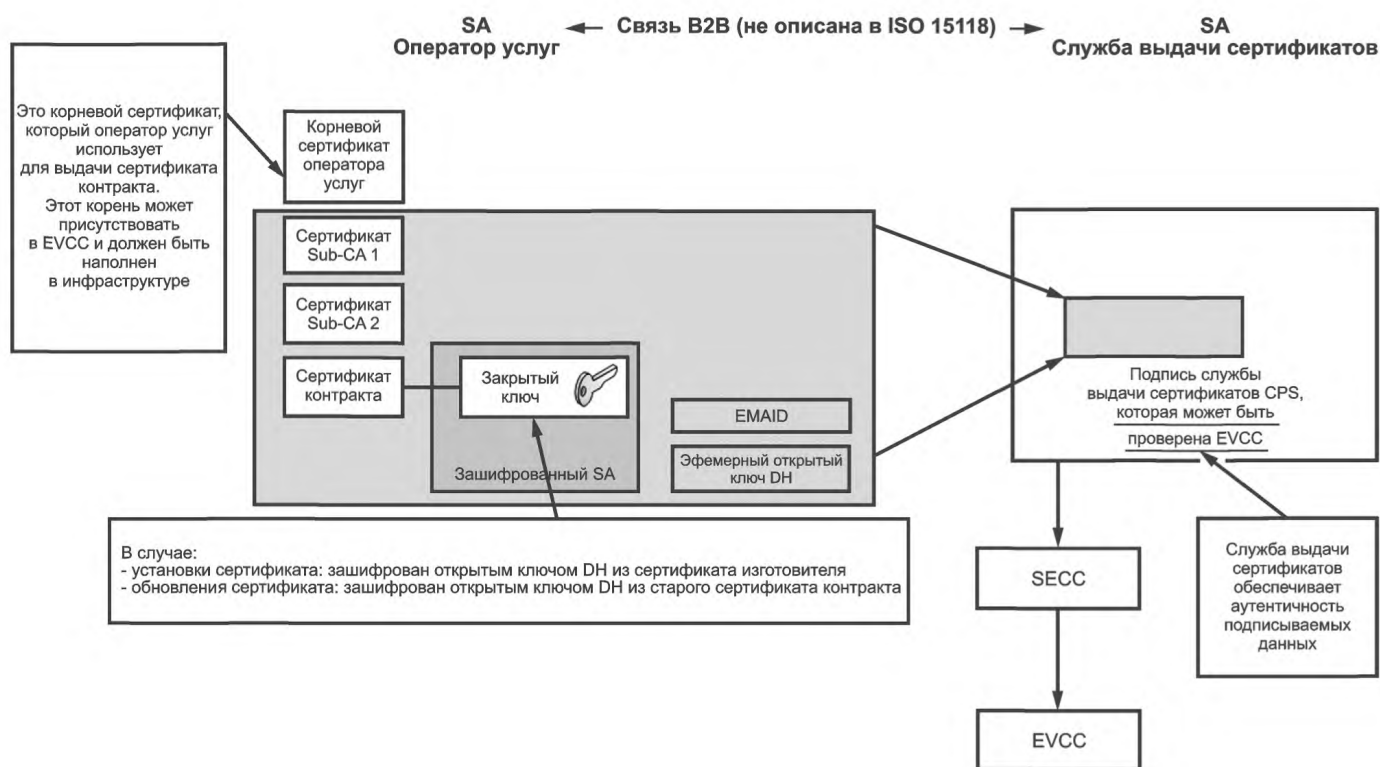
SA
Оператор услуг

← Связь B2B (не описана в ISO 15118) →

SA
Служба выдачи сертификатов

Это корневой сертификат, который оператор услуг использует для выдачи сертификата контракта. Этот корень может присутствовать в EVCC и должен быть наполнен в инфраструктуре

Корневой сертификат оператора услуг

Сертификат Sub-CA 1

Сертификат Sub-CA 2

Сертификат контракта

Закрытый ключ

Зашифрованный SA

EMAID

Эфемерный открытый ключ DH

Подпись службы выдачи сертификатов CPS, которая может быть проверена EVCC

В случае:
- установки сертификата: зашифрован открытым ключом DH из сертификата изготовителя
- обновления сертификата: зашифрован открытым ключом DH из старого сертификата контракта

SECC

Служба выдачи сертификатов обеспечивает аутентичность подписываемых данных

EVCC